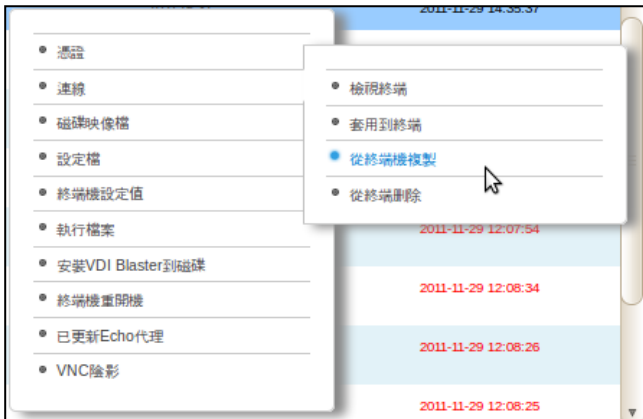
2011-11-29 14:35:37

憑證
連線
磁碟映像檔
設定檔
終端機設定值
執行檔案
安裝VDI Blaster到磁碟
終端機重開機
已更新Echo代理
VNC陰影

檢視終端
套用到終端
從終端機複製
從終端刪除

2011-11-29 12:07:54
2011-11-29 12:08:34
2011-11-29 12:08:26
2011-11-29 12:08:25